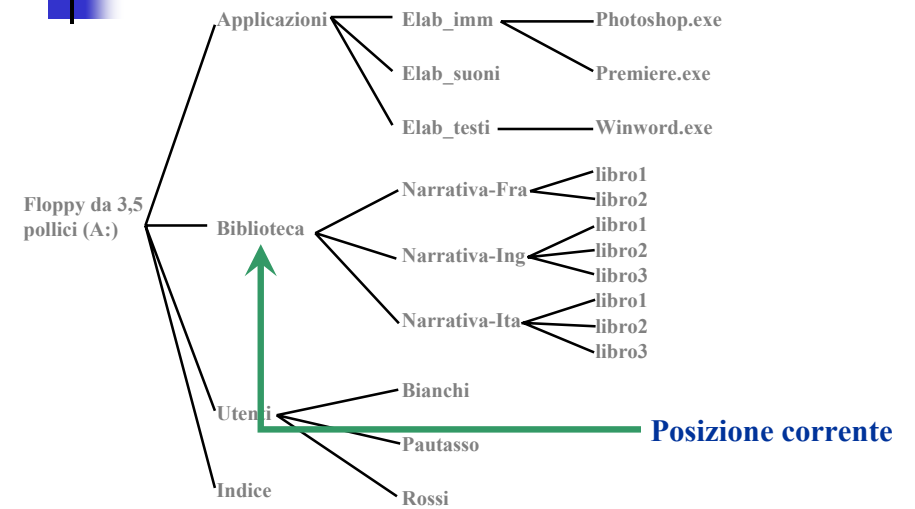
Floppy da 3,5 pollici (A:)

Applicazioni

Elab_imm

Photoshop.exe

Premiere.exe

Elab_suoni

Elab_testi

Winword.exe

Biblioteca

Narrativa-Fra

libro1

libro2

Narrativa-Ing

libro1

libro2

libro3

Narrativa-Ita

libro1

libro2

libro3

Utenti

Bianchi

Pautasso

Rossi

Indice

Posizione corrente